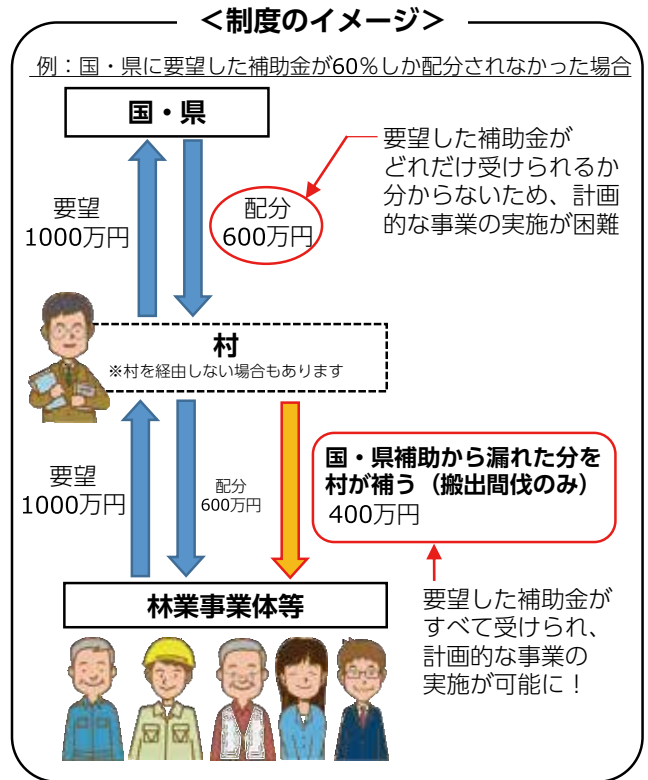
＜制度のイメージ＞

例：国・県に要望した補助金が60％しか配分されなかった場合

国・県

要望した補助金がどれだけ受けられるか分からないため、計画的な事業の実施が困難

要望
1000万円

配分
600万円

村
※村を経由しない場合もあります

要望
1000万円

配分
600万円

国・県補助から漏れた分を村が補う（搬出間伐のみ）
400万円

林業事業体等

要望した補助金がすべて受けられ、計画的な事業の実施が可能に！